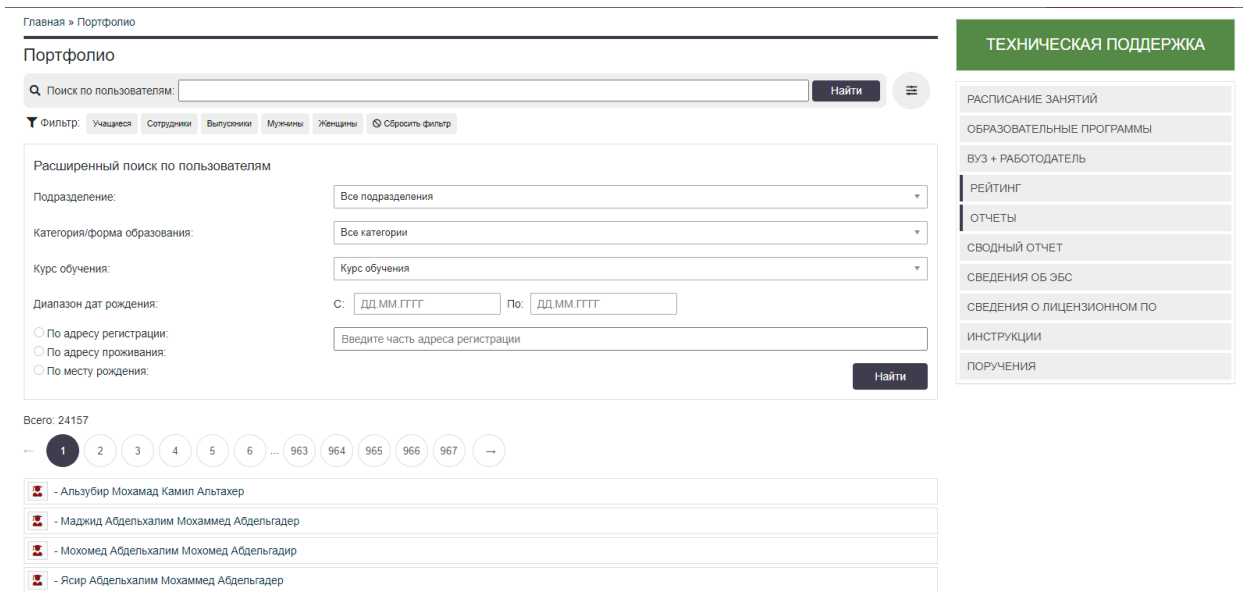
Главная » Портфолио

Портфолио

Поиск по пользователям: Найти

Фильтр: Учащиеся Сотрудники Выпускники Мужчины Женщины Сбросить фильтр

Расширенный поиск по пользователям

Подразделение: Все подразделения

Категория/форма образования: Все категории

Курс обучения: Курс обучения

Диапазон дат рождения: С: ДД.ММ.ГГГГ По: ДД.ММ.ГГГГ

По адресу регистрации:
По адресу проживания:
По месту рождения:

Введите часть адреса регистрации

Найти

Всего: 24157

← 1 2 3 4 5 6 ... 963 964 965 966 967 →

- Альзубир Мохамад Камил Альтахер

- Маджид Абдельхалим Мохаммед Абдельгадер

- Мохомед Абдельхалим Мохомед Абдельгадир

- Ясир Абдельхалим Мохаммед Абдельгадер

ТЕХНИЧЕСКАЯ ПОДДЕРЖКА

РАСПИСАНИЕ ЗАНЯТИЙ
ОБРАЗОВАТЕЛЬНЫЕ ПРОГРАММЫ
ВУЗ + РАБОТОДАТЕЛЬ
РЕЙТИНГ
ОТЧЕТЫ
СВОДНЫЙ ОТЧЕТ
СВЕДЕНИЯ ОБ ЭБС
СВЕДЕНИЯ О ЛИЦЕНЗИОННОМ ПО
ИНСТРУКЦИИ
ПОРУЧЕНИЯ